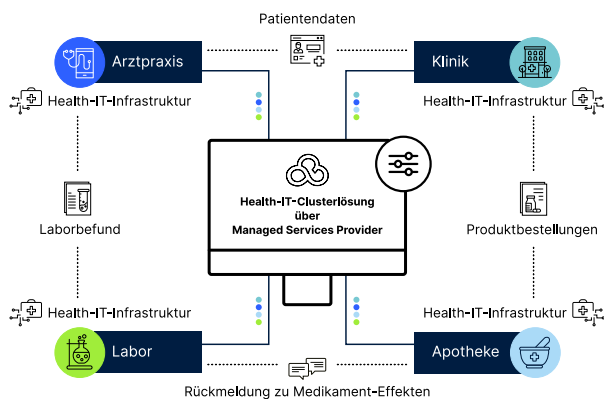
Patientendaten

Arztpraxis

Klinik

Health-IT-Infrastruktur

Health-IT-Infrastruktur

Health-IT-Clusterlösung über Managed Services Provider

Laborbefund

Produktbestellungen

Health-IT-Infrastruktur

Health-IT-Infrastruktur

Labor

Apotheke

Rückmeldung zu Medikament-Effekten